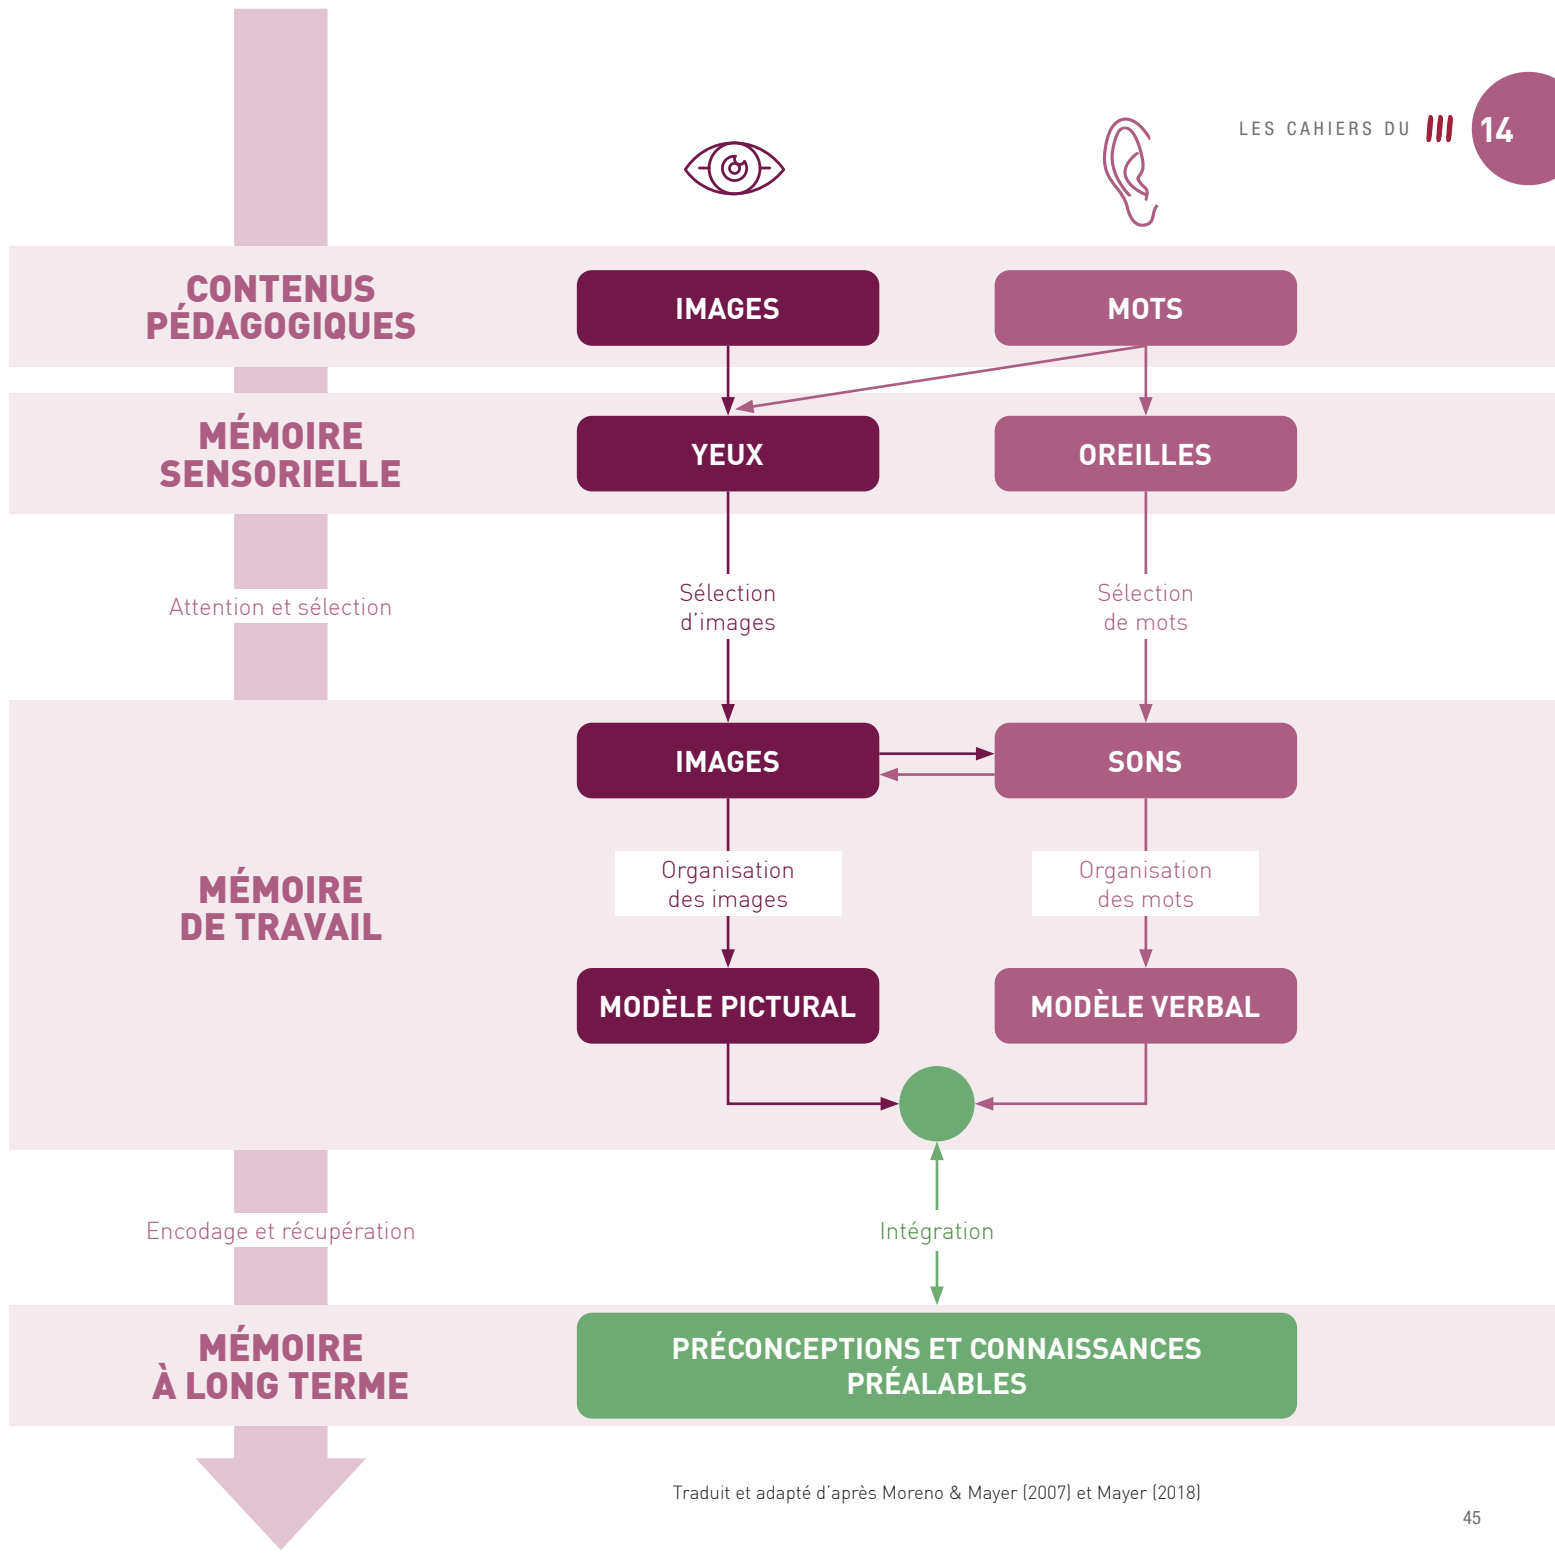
LES CAHIERS DU /// 14

CONTENUS PÉDAGOGIQUES

IMAGES

MOTS

MÉMOIRE SENSORIELLE

YEUX

OREILLES

Attention et sélection

Sélection d'images

Sélection de mots

MÉMOIRE DE TRAVAIL

IMAGES

SONS

Organisation des images

Organisation des mots

MODÈLE PICTURAL

MODÈLE VERBAL

Encodage et récupération

Intégration

MÉMOIRE À LONG TERME

PRÉCONCEPTIONS ET CONNAISSANCES PRÉALABLES

Traduit et adapté d'après Moreno & Mayer (2007) et Mayer (2018)

45